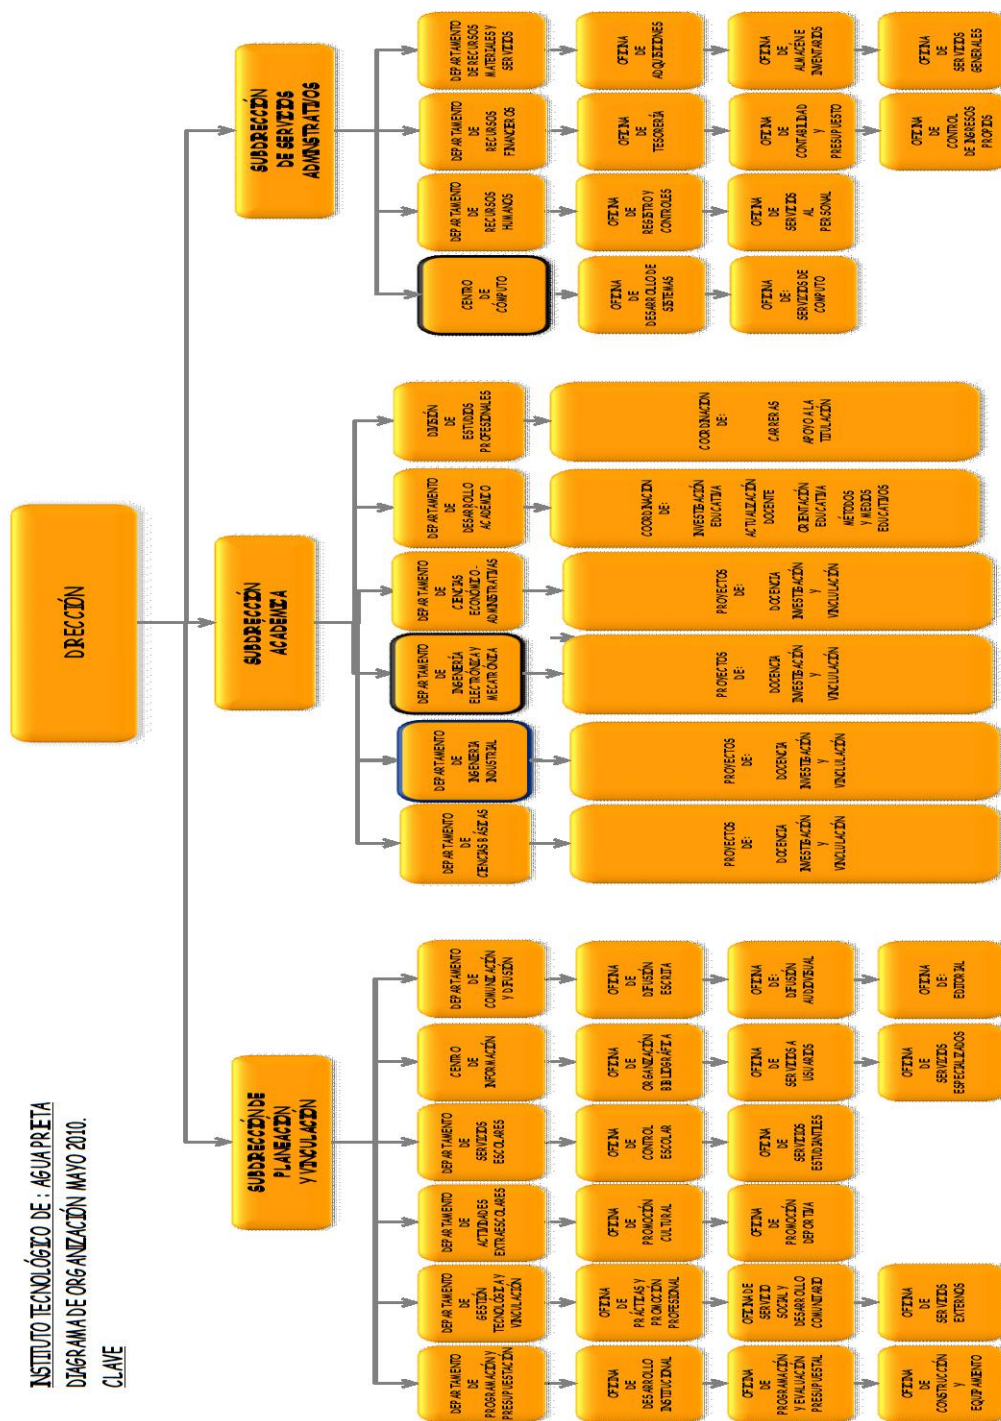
INSTITUTO TECNOLÓGICO DE : AGUA PRETA
DIAGRAMA DE ORGANIZACIÓN MAYO 2010.
CLAVE

DIRECCIÓN

SUBDIRECCIÓN DE PLANEACIÓN Y VINCULACIÓN

DEPARTAMENTO DE PROGRAMACIÓN Y PRESUPUESTACIÓN
OFICINA DE DESARROLLO INSTITUCIONAL
OFICINA DE PROGRAMACIÓN Y EVALUACIÓN PRESUPUESTAL
OFICINA DE CONSTRUCCIÓN Y EQUIPAMIENTO

DEPARTAMENTO DE GESTIÓN TECNOLÓGICA Y VINCULACIÓN
OFICINA DE PRÁCTICAS Y PROMOCIÓN PROFESIONAL
OFICINA DE SERVICIO SOCIAL Y DESARROLLO COMUNITARIO
OFICINA DE SERVICIOS EXTERNOS

DEPARTAMENTO DE ACTIVIDADES EXTRAESCOLARES
OFICINA DE PROMOCIÓN CULTURAL
OFICINA DE PROMOCIÓN DEPORTIVA

DEPARTAMENTO DE SERVICIOS ESCOLARES
OFICINA DE CONTROL ESCOLAR
OFICINA DE SERVICIOS ESTUDIANTILES

CENTRO DE INFORMACIÓN
OFICINA DE ORGANIZACIÓN BIBLIOGRÁFICA
OFICINA DE SERVICIOS A USUARIOS
OFICINA DE SERVICIOS ESPECIALIZADOS

DEPARTAMENTO DE COMUNICACIÓN Y DIFUSIÓN
OFICINA DE DIFUSIÓN ESCRITA
OFICINA DE: DIFUSIÓN AUDIOVISUAL
OFICINA DE: EDITORIAL

SUBDIRECCIÓN ACADÉMICA

DEPARTAMENTO DE CIENCIAS BÁSICAS
PROYECTOS DE: DOCENCIA INVESTIGACIÓN Y VINCULULACIÓN

DEPARTAMENTO DE INGENIERÍA INDUSTRIAL
PROYECTOS DE: DOCENCIA INVESTIGACIÓN Y VINCULULACIÓN

DEPARTAMENTO DE INGENIERÍA ELECTRÓNICA Y MECATRÓNICA
PROYECTOS DE: DOCENCIA INVESTIGACIÓN Y VINCULACIÓN

DEPARTAMENTO DE CIENCIAS ECONÓMICO-ADMINISTRATIVAS
PROYECTOS DE: DOCENCIA INVESTIGACIÓN Y VINCULACIÓN

DEPARTAMENTO DE DESARROLLO ACADÉMICO
COORDINACIÓN DE: INVESTIGACIÓN EDUCATIVA ACTUALIZACIÓN DOCENTE ORIENTACIÓN EDUCATIVA MÉTODOS Y MEDIOS EDUCATIVOS

DIVISIÓN DE ESTUDIOS PROFESIONALES
COORDINACIÓN DE: CARRERAS APOYO A LA TITULACIÓN

SUBDIRECCIÓN DE SERVICIOS ADMINISTRATIVOS

CENTRO DE CÓMPUTO
OFICINA DE DESARROLLO DE SISTEMAS
OFICINA DE SERVICIOS DE CÓMPUTO

DEPARTAMENTO DE RECURSOS HUMANOS
OFICINA DE REGISTRO Y CONTROLES
OFICINA DE SERVICIOS AL PERSONAL

DEPARTAMENTO DE RECURSOS FINANCIEROS
OFICINA DE TESORERÍA
OFICINA DE CONTABILIDAD Y PRESUPUESTO
OFICINA DE CONTROL DE INGRESOS PROPIOS

DEPARTAMENTO DE RECURSOS MATERIALES Y SERVICIOS
OFICINA DE ADQUISICIONES
OFICINA DE ALMACÉN E INVENTARIOS
OFICINA DE SERVICIOS GENERALES